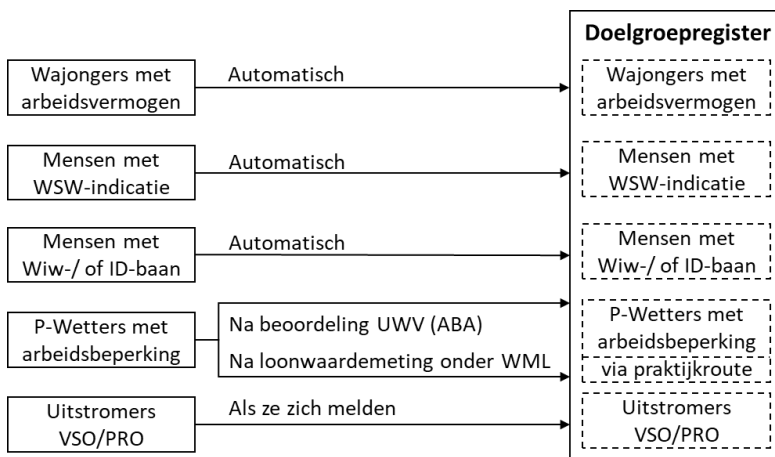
Doelgroepregister

Wajongers met arbeidsvermogen — Automatisch → Wajongers met arbeidsvermogen

Mensen met WSW-indicatie — Automatisch → Mensen met WSW-indicatie

Mensen met Wiw-/ of ID-baan — Automatisch → Mensen met Wiw-/ of ID-baan

P-Wetters met arbeidsbeperking — Na beoordeling UWV (ABA) → P-Wetters met arbeidsbeperking
Na loonwaardemeting onder WML → via praktijkroute

Uitstromers VSO/PRO — Als ze zich melden → Uitstromers VSO/PRO